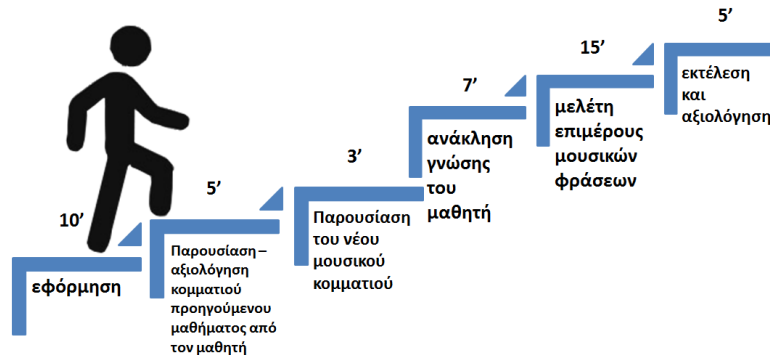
10’
εφόρμηση

5’
Παρουσίαση – αξιολόγηση κομματιού προηγούμενου μαθήματος από τον μαθητή

3’
Παρουσίαση του νέου μουσικού κομματιού

7’
ανάκληση γνώσης του μαθητή

15’
μελέτη επιμέρους μουσικών φράσεων

5’
εκτέλεση και αξιολόγηση